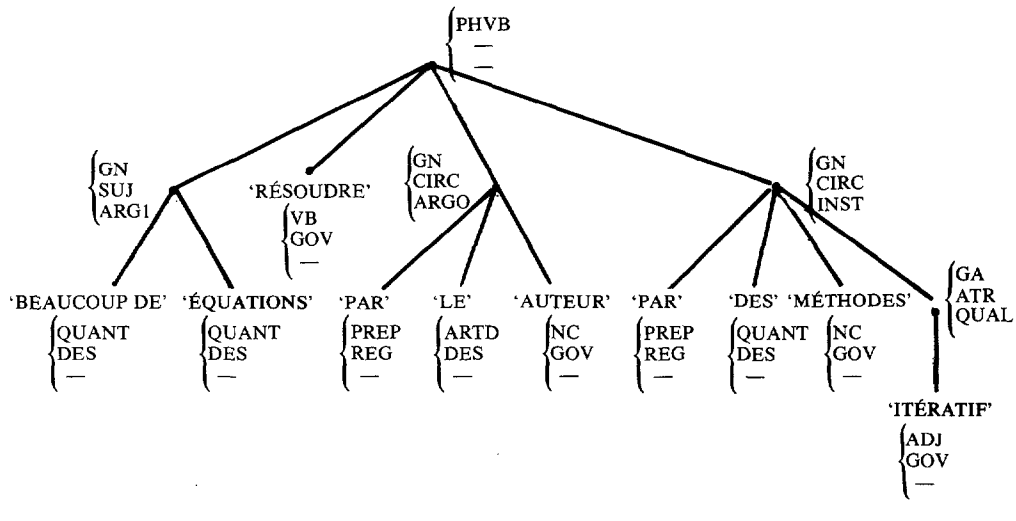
PHVB
—
—

GN
SUJ
ARG1

'RÉSOUDRE'
VB
GOV
—

GN
CIRC
ARGO

GN
CIRC
INST

'BEAUCOUP DE'
QUANT
DES
—

'ÉQUATIONS'
QUANT
DES
—

'PAR'
PREP
REG
—

'LE'
ARTD
DES
—

'AUTEUR'
NC
GOV
—

'PAR'
PREP
REG
—

'DES'
QUANT
DES
—

'MÉTHODES'
NC
GOV
—

GA
ATR
QUAL

'ITÉRATIF'
ADJ
GOV
—